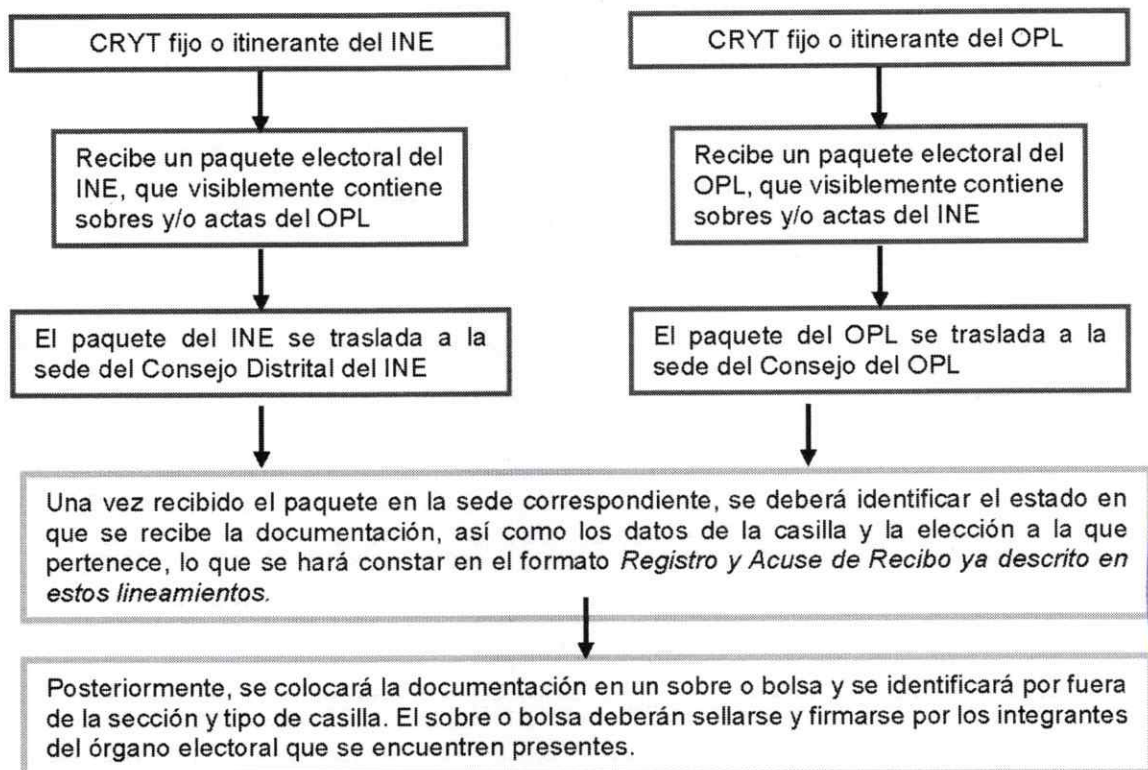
CRYT fijo o itinerante del INE

Recibe un paquete electoral del INE, que visiblemente contiene sobres y/o actas del OPL

El paquete del INE se traslada a la sede del Consejo Distrital del INE

CRYT fijo o itinerante del OPL

Recibe un paquete electoral del OPL, que visiblemente contiene sobres y/o actas del INE

El paquete del OPL se traslada a la sede del Consejo del OPL

Una vez recibido el paquete en la sede correspondiente, se deberá identificar el estado en que se recibe la documentación, así como los datos de la casilla y la elección a la que pertenece, lo que se hará constar en el formato *Registro y Acuse de Recibo ya descrito en estos lineamientos.*

Posteriormente, se colocará la documentación en un sobre o bolsa y se identificará por fuera de la sección y tipo de casilla. El sobre o bolsa deberán sellarse y firmarse por los integrantes del órgano electoral que se encuentren presentes.